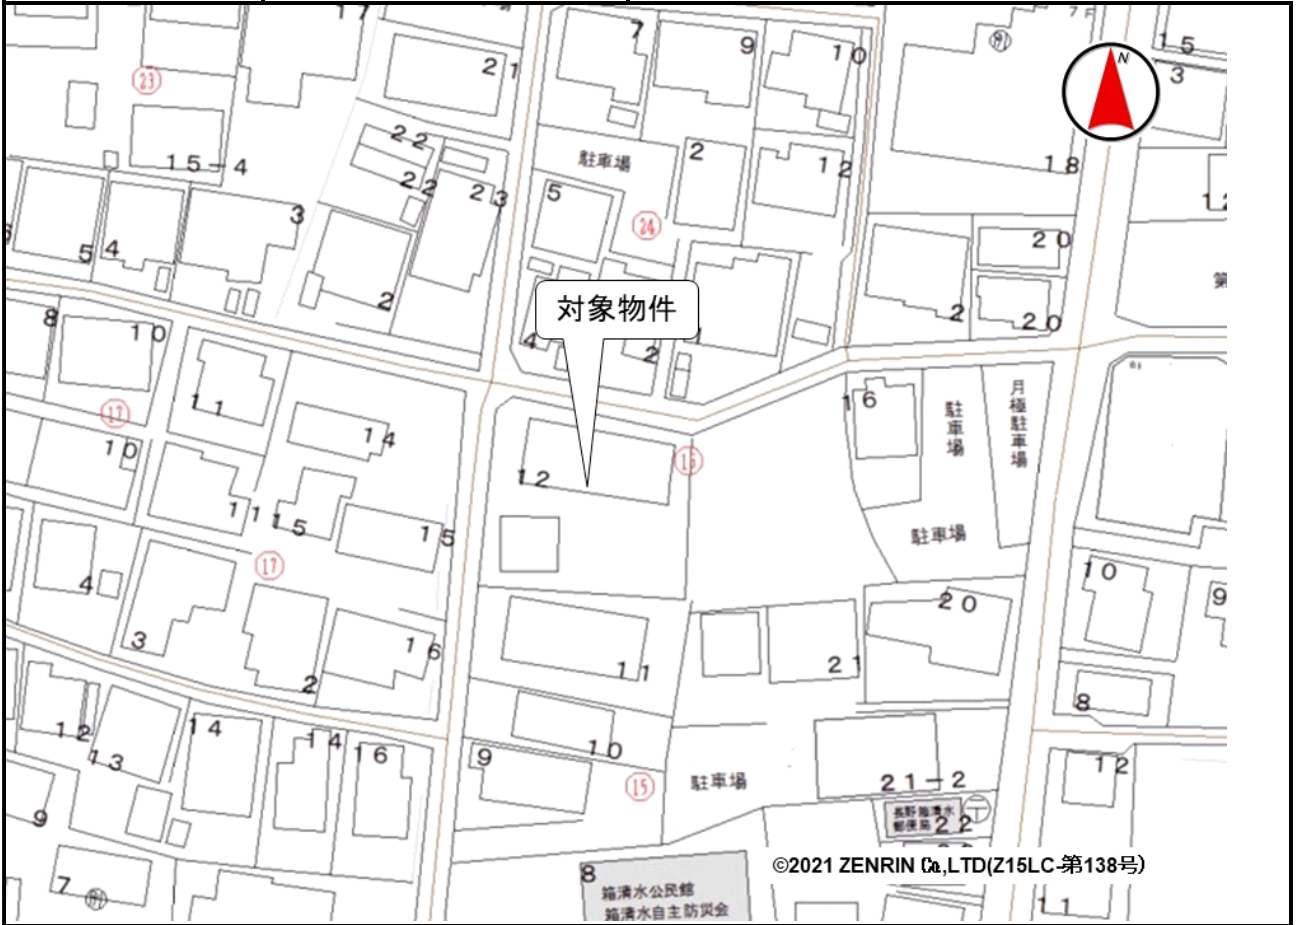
17
21
7
9
10
15
3
N
23
22
15-4
22
23
駐車場
2
12
18
5
24
3
54
20
2
対象物件
2
20
8
10
4
2
16
月極駐車場
駐車場
12
11
14
15
10
12
1115
15
駐車場
17
10
4
20
3
16
11
21
8
2
12
14
1416
9
10
15
駐車場
13
21-2
長野箱清水郵便局
22
9
8
箱清水公民館
箱清水自主防災会
©2021 ZENRIN Co.,LTD(Z15LC-第138号)
7
11